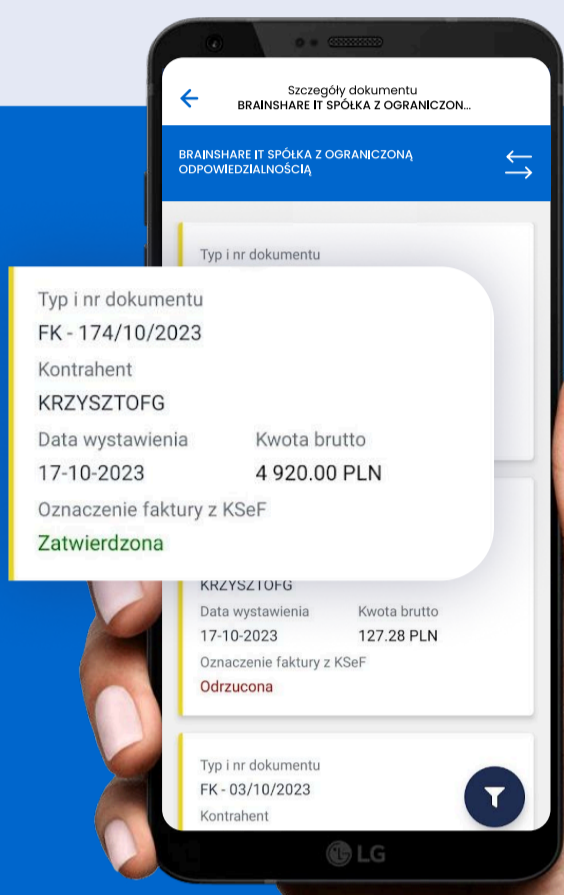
Szczegóły dokumentu
BRAINSHARE IT SPÓŁKA Z OGRANICZON...

BRAINSHARE IT SPÓŁKA Z OGRANICZONĄ ODPOWIEDZIALNOŚCIĄ

Typ i nr dokumentu

Typ i nr dokumentu
FK - 174/10/2023
Kontrahent
KRZYSZTOFG
Data wystawienia
17-10-2023
Kwota brutto
4 920.00 PLN
Oznaczenie faktury z KSeF
Zatwierdzona

KRZYSZTOFG
Data wystawienia
17-10-2023
Kwota brutto
127.28 PLN
Oznaczenie faktury z KSeF
Odrzucona

Typ i nr dokumentu
FK - 03/10/2023
Kontrahent

LG